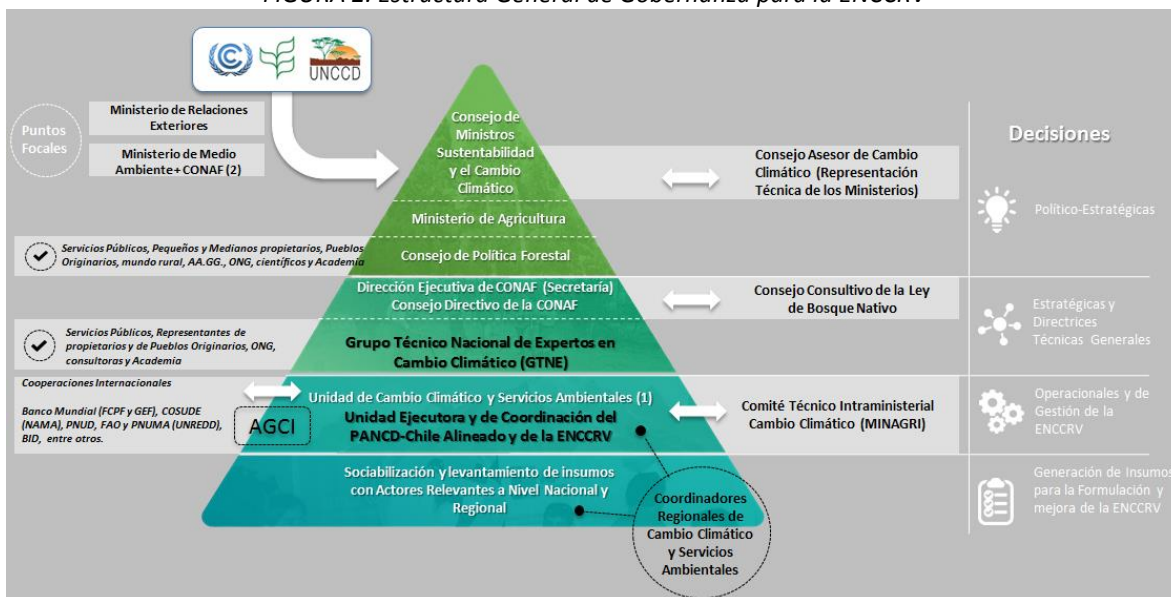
FIGURA 2. Estructura General de Gobernanza para la ENCCRV

UNCCD

Puntos Focales

Ministerio de Relaciones Exteriores

Ministerio de Medio Ambiente+ CONAF (2)

Consejo de Ministros Sustentabilidad y el Cambio Climático

Consejo Asesor de Cambio Climático (Representación Técnica de los Ministerios)

Decisiones

Ministerio de Agricultura

Político-Estratégicas

Servicios Públicos, Pequeños y Medianos propietarios, Pueblos Originarios, mundo rural, AA.GG., ONG, científicos y Academia

Consejo de Política Forestal

Dirección Ejecutiva de CONAF (Secretaría)
Consejo Directivo de la CONAF

Consejo Consultivo de la Ley de Bosque Nativo

Estratégicas y Directrices Técnicas Generales

Servicios Públicos, Representantes de propietarios y de Pueblos Originarios, ONG, consultoras y Academia

Grupo Técnico Nacional de Expertos en Cambio Climático (GTNE)

Cooperaciones Internacionales

Banco Mundial (FCPF y GEF), COSUDE (NAMA), PNUD, FAO y PNUMA (UNREDD), BID, entre otros.

AGCI

Unidad de Cambio Climático y Servicios Ambientales (1)
Unidad Ejecutora y de Coordinación del PANCD-Chile Alineado y de la ENCCRV

Comité Técnico Intraministerial Cambio Climático (MINAGRI)

Operacionales y de Gestión de la ENCCRV

Sociabilización y levantamiento de insumos con Actores Relevantes a Nivel Nacional y Regional

Coordinadores Regionales de Cambio Climático y Servicios Ambientales

Generación de Insumos para la Formulación y mejora de la ENCCRV